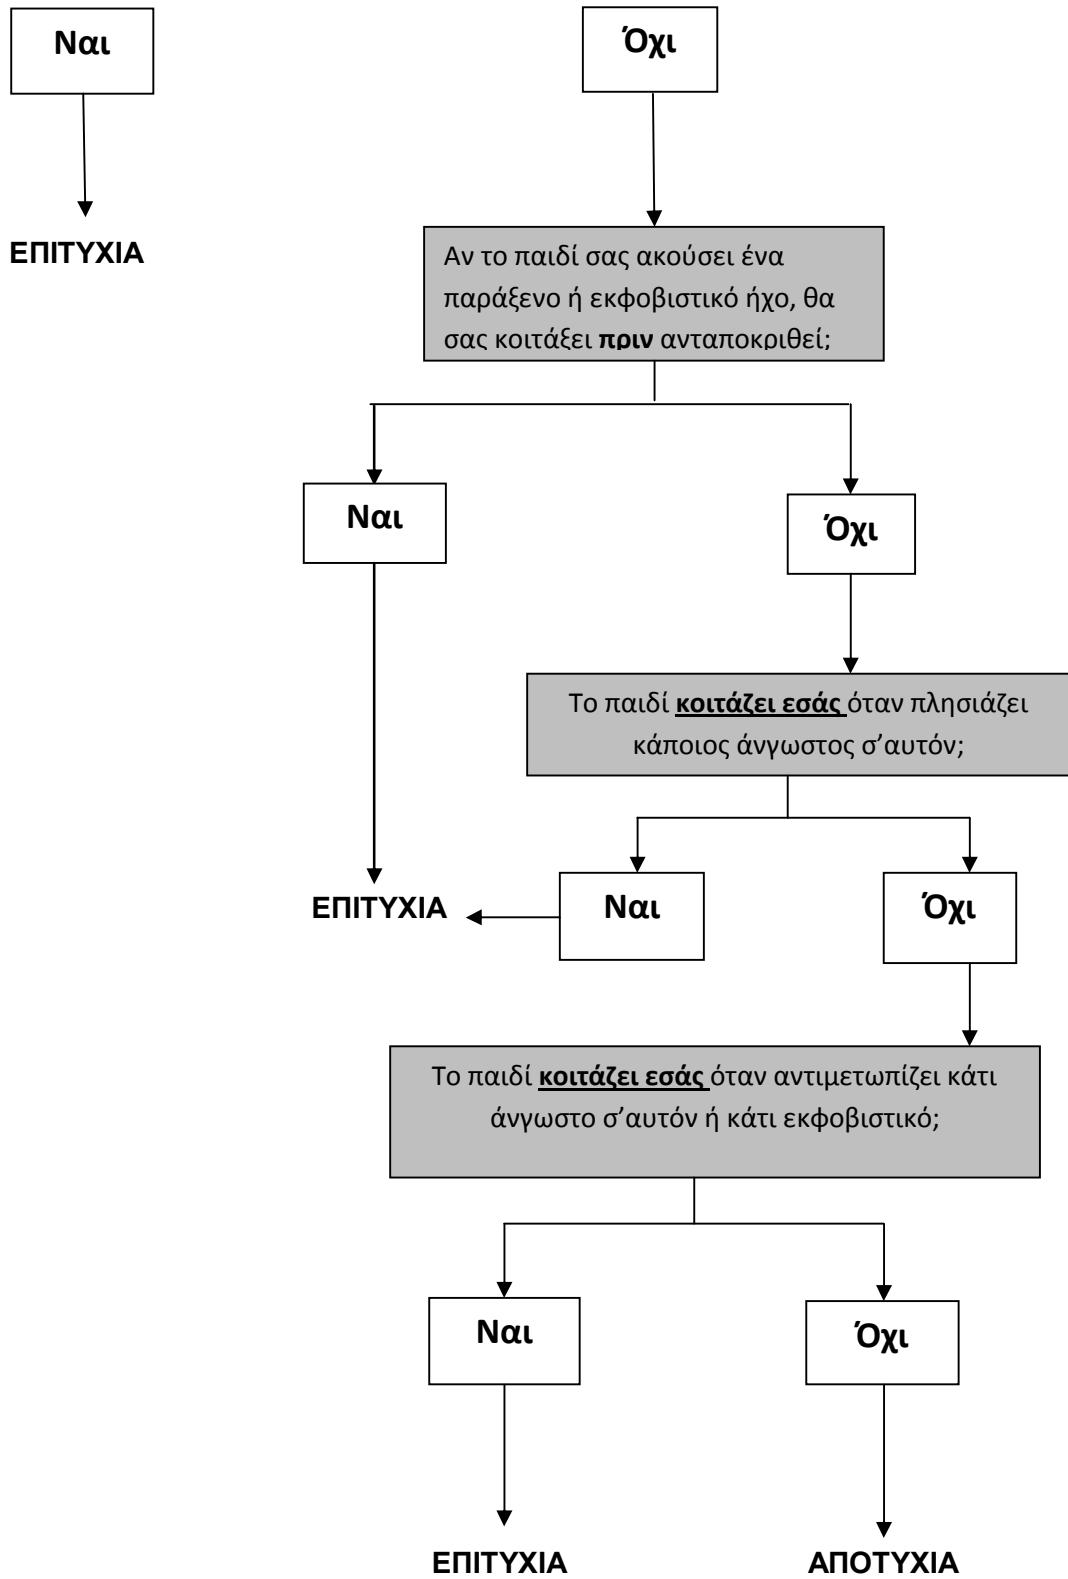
Ναι

Όχι

ΕΠΙΤΥΧΙΑ

Αν το παιδί σας ακούσει ένα παράξενο ή εκφοβιστικό ήχο, θα σας κοιτάξει **πριν** ανταποκριθεί;

Ναι

Όχι

Το παιδί **κοιτάζει εσάς** όταν πλησιάζει κάποιος άγνωστος σ'αυτόν;

ΕΠΙΤΥΧΙΑ

Ναι

Όχι

Το παιδί **κοιτάζει εσάς** όταν αντιμετωπίζει κάτι άγνωστο σ'αυτόν ή κάτι εκφοβιστικό;

Ναι

Όχι

ΕΠΙΤΥΧΙΑ

ΑΠΟΤΥΧΙΑ